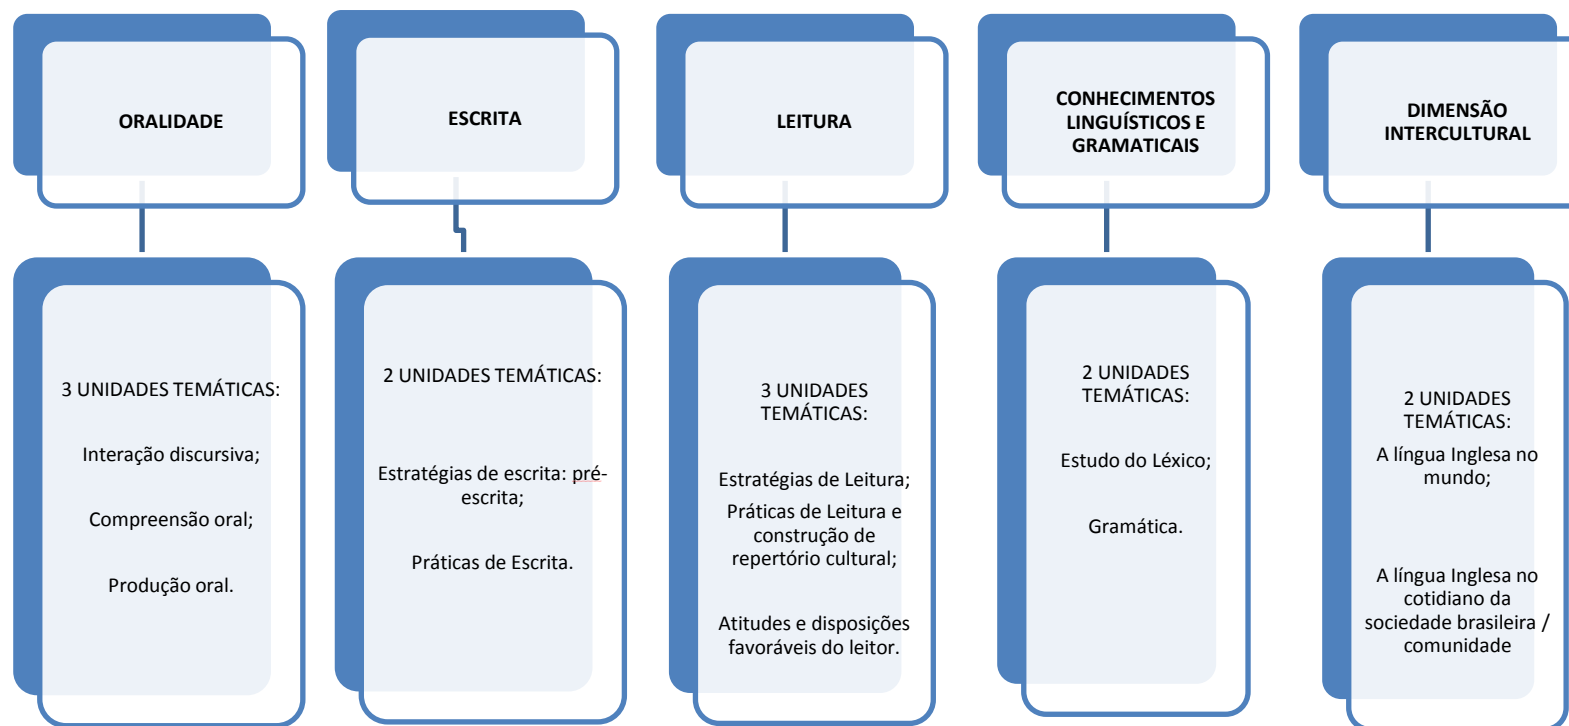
ORALIDADE

3 UNIDADES TEMÁTICAS:

Interação discursiva;

Compreensão oral;

Produção oral.

ESCRITA

2 UNIDADES TEMÁTICAS:

Estratégias de escrita: pré-escrita;

Práticas de Escrita.

LEITURA

3 UNIDADES TEMÁTICAS:

Estratégias de Leitura;

Práticas de Leitura e construção de repertório cultural;

Atitudes e disposições favoráveis do leitor.

CONHECIMENTOS LINGUÍSTICOS E GRAMATICAIS

2 UNIDADES TEMÁTICAS:

Estudo do Léxico;

Gramática.

DIMENSÃO INTERCULTURAL

2 UNIDADES TEMÁTICAS:

A língua Inglesa no mundo;

A língua Inglesa no cotidiano da sociedade brasileira / comunidade